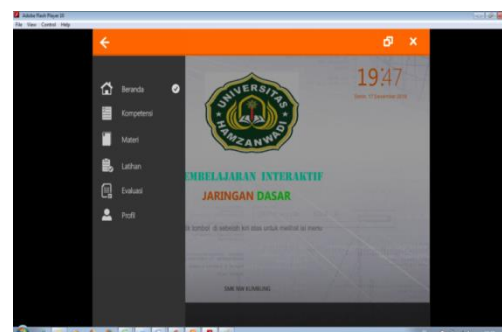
Adobe Flash Player 10
File View Control Help

Beranda
Kompetensi
Materi
Latihan
Evaluasi
Profil

UNIVERSITAS HAMZANWADI

19:47
Senin, 17 Desember 2018

EMBELAJARAN INTERAKTIF
JARINGAN DASAR

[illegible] tombol di sebelah kiri atas untuk melihat isi menu

SMK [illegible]